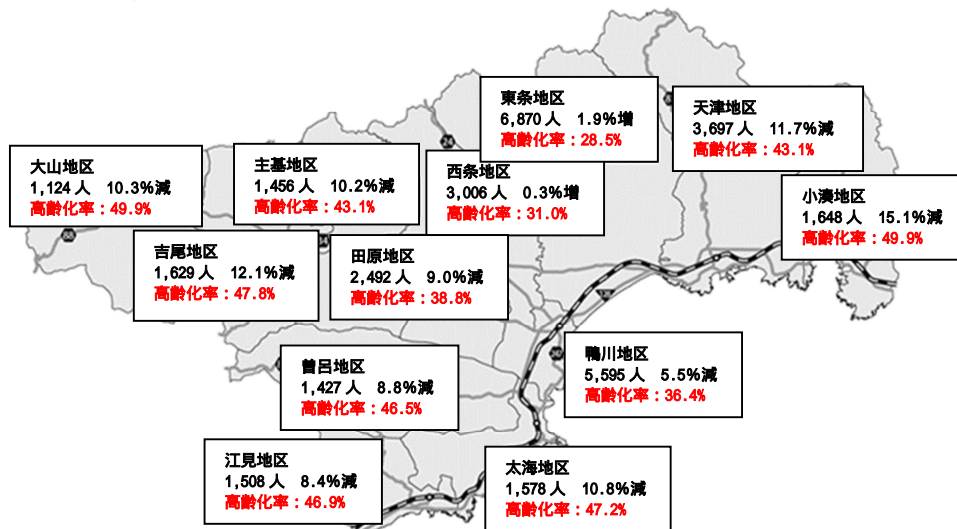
東条地区
6,870 人　1.9%増
高齢化率：28.5%

天津地区
3,697 人　11.7%減
高齢化率：43.1%

大山地区
1,124 人　10.3%減
高齢化率：49.9%

主基地区
1,456 人　10.2%減
高齢化率：43.1%

西条地区
3,006 人　0.3%増
高齢化率：31.0%

小湊地区
1,648 人　15.1%減
高齢化率：49.9%

吉尾地区
1,629 人　12.1%減
高齢化率：47.8%

田原地区
2,492 人　9.0%減
高齢化率：38.8%

鴨川地区
5,595 人　5.5%減
高齢化率：36.4%

曽呂地区
1,427 人　8.8%減
高齢化率：46.5%

江見地区
1,508 人　8.4%減
高齢化率：46.9%

太海地区
1,578 人　10.8%減
高齢化率：47.2%